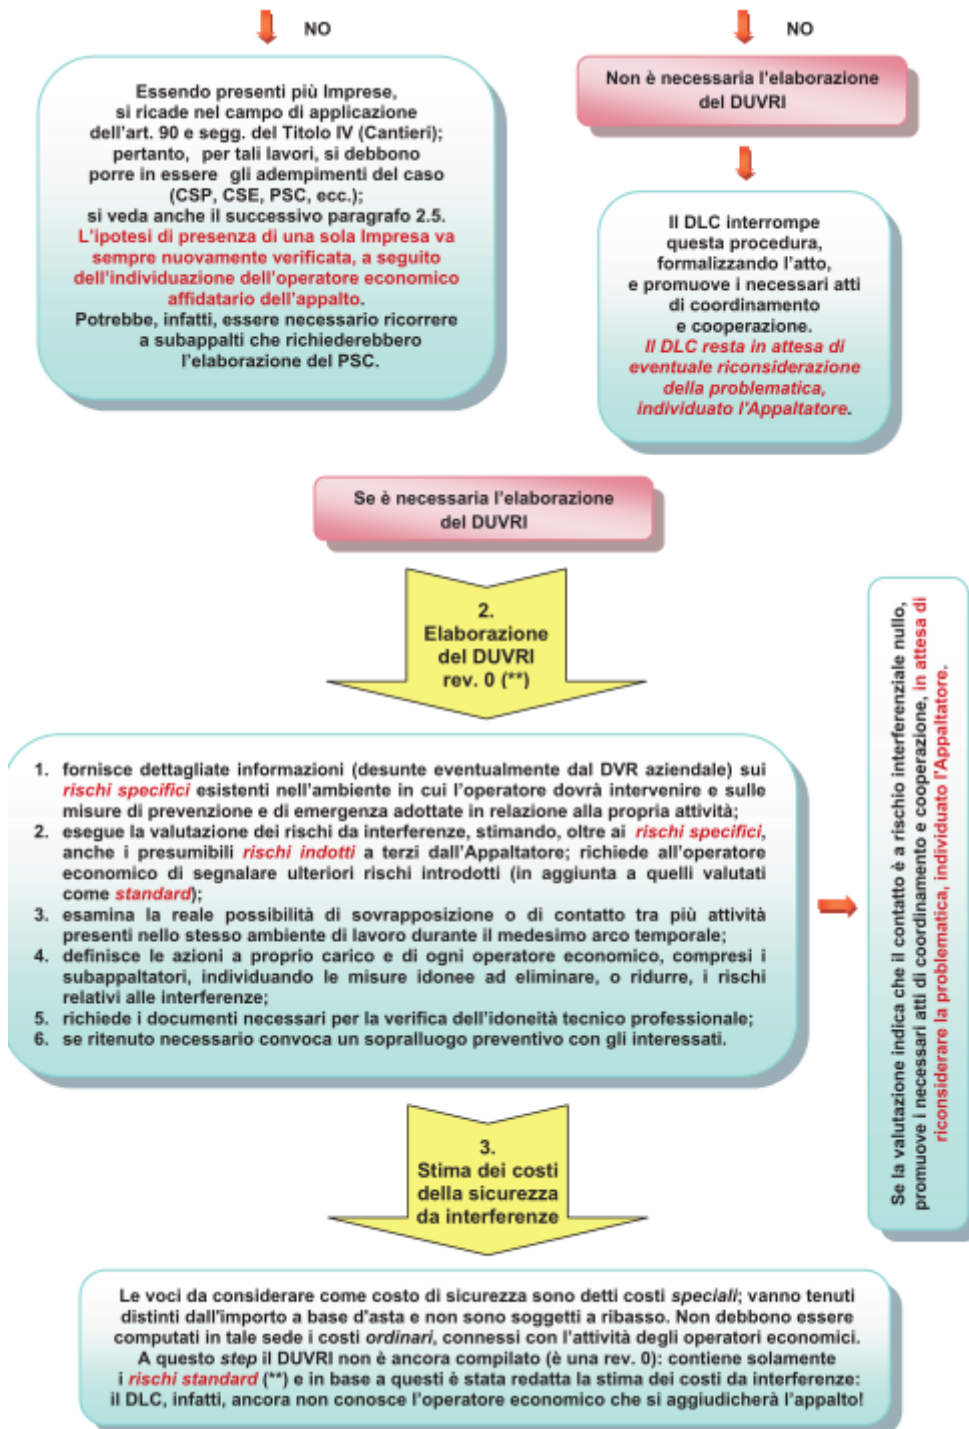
NO

Essendo presenti più Imprese, si ricade nel campo di applicazione dell'art. 90 e segg. del Titolo IV (Cantieri); pertanto, per tali lavori, si debbono porre in essere gli adempimenti del caso (CSP, CSE, PSC, ecc.); si veda anche il successivo paragrafo 2.5. L'ipotesi di presenza di una sola Impresa va sempre nuovamente verificata, a seguito dell'individuazione dell'operatore economico affidatario dell'appalto. Potrebbe, infatti, essere necessario ricorrere a subappalti che richiederebbero l'elaborazione del PSC.

NO

Non è necessaria l'elaborazione del DUVRI

Il DLC interrompe questa procedura, formalizzando l'atto, e promuove i necessari atti di coordinamento e cooperazione. Il DLC resta in attesa di eventuale riconsiderazione della problematica, individuato l'Appaltatore.

Se è necessaria l'elaborazione del DUVRI

2. Elaborazione del DUVRI rev. 0 (**)

1. fornisce dettagliate informazioni (desunte eventualmente dal DVR aziendale) sui rischi specifici esistenti nell'ambiente in cui l'operatore dovrà intervenire e sulle misure di prevenzione e di emergenza adottate in relazione alla propria attività;
2. esegue la valutazione dei rischi da interferenze, stimando, oltre ai rischi specifici, anche i presumibili rischi indotti a terzi dall'Appaltatore; richiede all'operatore economico di segnalare ulteriori rischi introdotti (in aggiunta a quelli valutati come standard);
3. esamina la reale possibilità di sovrapposizione o di contatto tra più attività presenti nello stesso ambiente di lavoro durante il medesimo arco temporale;
4. definisce le azioni a proprio carico e di ogni operatore economico, compresi i subappaltatori, individuando le misure idonee ad eliminare, o ridurre, i rischi relativi alle interferenze;
5. richiede i documenti necessari per la verifica dell'idoneità tecnico professionale;
6. se ritenuto necessario convoca un sopralluogo preventivo con gli interessati.

Se la valutazione indica che il contatto è a rischio interferenziale nullo, promuove i necessari atti di coordinamento e cooperazione, in attesa di riconsiderare la problematica, individuato l'Appaltatore.

3. Stima dei costi della sicurezza da interferenze

Le voci da considerare come costo di sicurezza sono detti costi speciali; vanno tenuti distinti dall'importo a base d'asta e non sono soggetti a ribasso. Non debbono essere computati in tale sede i costi ordinari, connessi con l'attività degli operatori economici. A questo step il DUVRI non è ancora compilato (è una rev. 0): contiene solamente i rischi standard (**) e in base a questi è stata redatta la stima dei costi da interferenze: il DLC, infatti, ancora non conosce l'operatore economico che si aggiudicherà l'appalto!